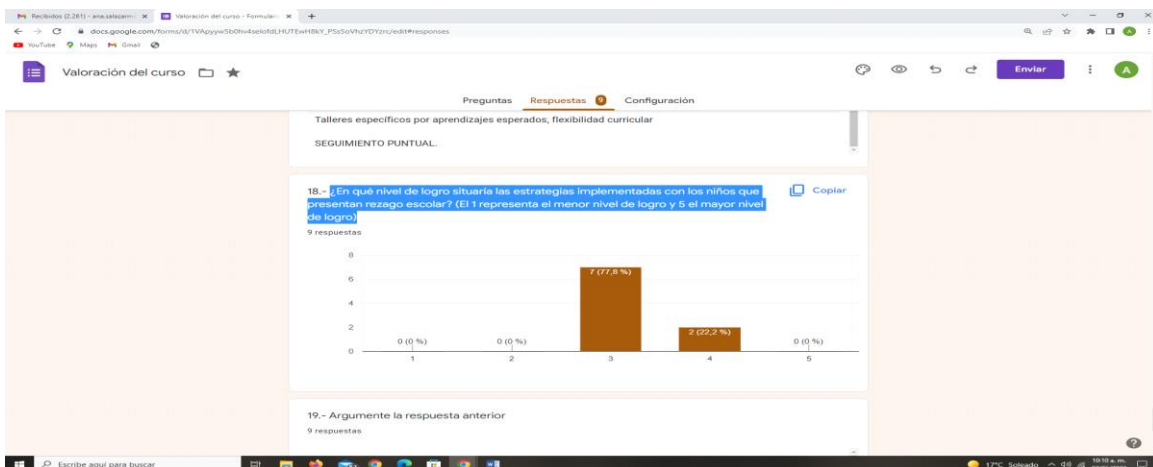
Recibidos (2.281) - ana.salazarm | Valoración del curso - Formular

docs.google.com/forms/d/1VApyw5b0hv4seIofdLHUTEwH8kY_PSsSoVhzYDYzrc/edit#responses

YouTube Maps Gmail

Valoración del curso

Enviar

A

Preguntas Respuestas 9 Configuración

Talleres específicos por aprendizajes esperados, flexibilidad curricular

SEGUIMIENTO PUNTUAL.

18.- ¿En qué nivel de logro situaría las estrategias implementadas con los niños que presentan rezago escolar? (El 1 representa el menor nivel de logro y 5 el mayor nivel de logro)

Copiar

9 respuestas

| | 1 | 2 | 3 | 4 | 5 |
|---|---|---|---|---|---|
| | 0 (0 %) | 0 (0 %) | 7 (77,8 %) | 2 (22,2 %) | 0 (0 %) |

8
6
4
2
0

19.- Argumente la respuesta anterior

9 respuestas

Escribe aquí para buscar

17°C Soleado 10:10 a. m.